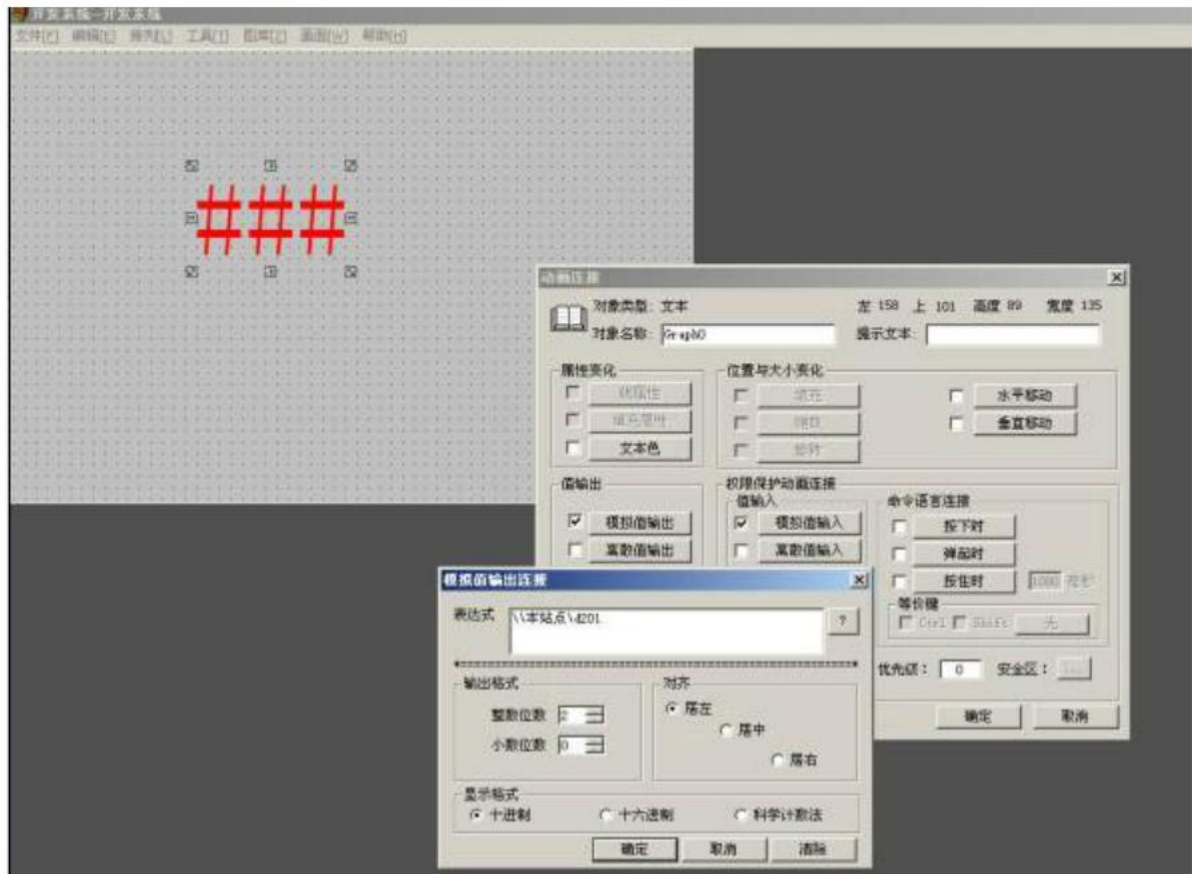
开发系统—开发系统
文件[F] 编辑[E] 排列[L] 工具[T] 图库[I] 画面[W] 帮助[H]

###

动画连接
对象类型: 文本
左 158 上 101 高度 89 宽度 135
对象名称: Graph0
提示文本:
属性变化
线属性
填充属性
文本色
位置与大小变化
填充
缩放
旋转
水平移动
垂直移动
值输出
模拟值输出
离散值输出
权限保护动画连接
值输入
模拟值输入
离散值输入
命令语言连接
按下时
弹起时
按住时
1000 毫秒
等价键
Ctrl Shift 无
优先级: 0 安全区: ...
确定 取消

模拟值输出连接
表达式 \\本站点\d201
?
输出格式
整数位数 2
小数位数 0
对齐
居左
居中
居右
显示格式
十进制
十六进制
科学计数法
确定 取消 清除